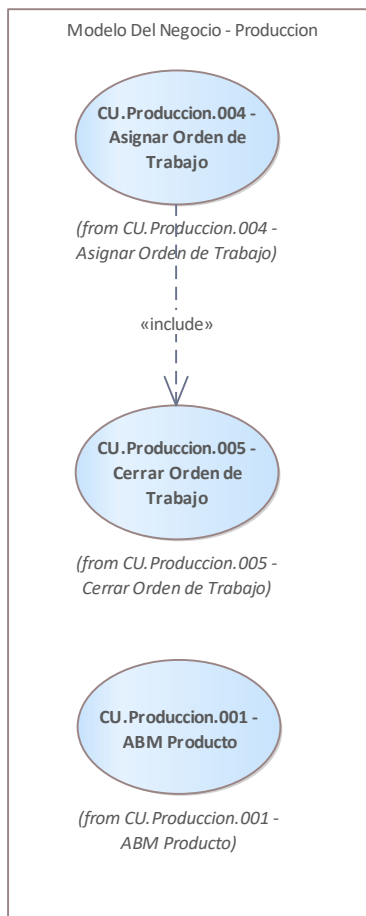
Modelo Del Negocio - Produccion

CU.Produccion.004 - Asignar Orden de Trabajo

(from CU.Produccion.004 - Asignar Orden de Trabajo)

«include»

CU.Produccion.005 - Cerrar Orden de Trabajo

(from CU.Produccion.005 - Cerrar Orden de Trabajo)

CU.Produccion.001 - ABM Producto

(from CU.Produccion.001 - ABM Producto)